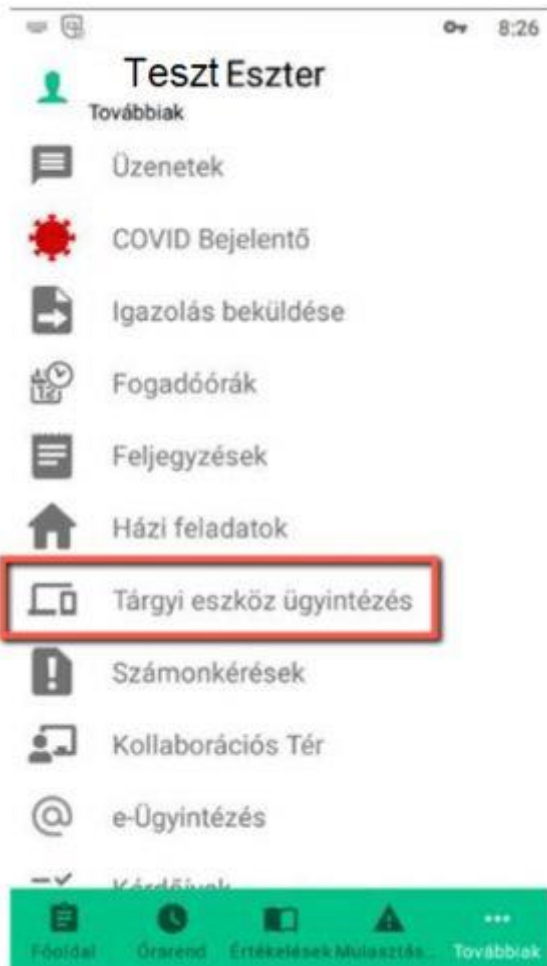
8:26

Teszt Eszter

Továbbiak

Üzenetek

COVID Bejelentő

Igazolás beküldése

Fogadóórák

Feljegyzések

Házi feladatok

Tárgyi eszköz ügyintézés

Számonkérések

Kollaborációs Tér

e-Ügyintézés

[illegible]

Főoldal Órarend Értékelések Mulasztás... Továbbiak